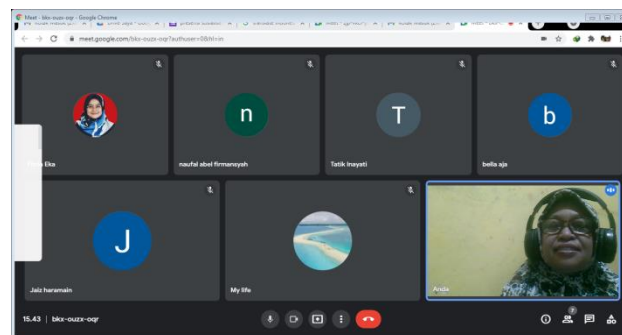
Meet - bkx-ouzx-oqr - Google Chrome

meet.google.com/bkx-ouzx-oqr?authuser=0&hl=in

n

T

b

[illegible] Eka

naufal abel firmansyah

Tatik Inayati

bella aja

J

Jaiz haramain

My life

Andik

15.43 | bkx-ouzx-oqr